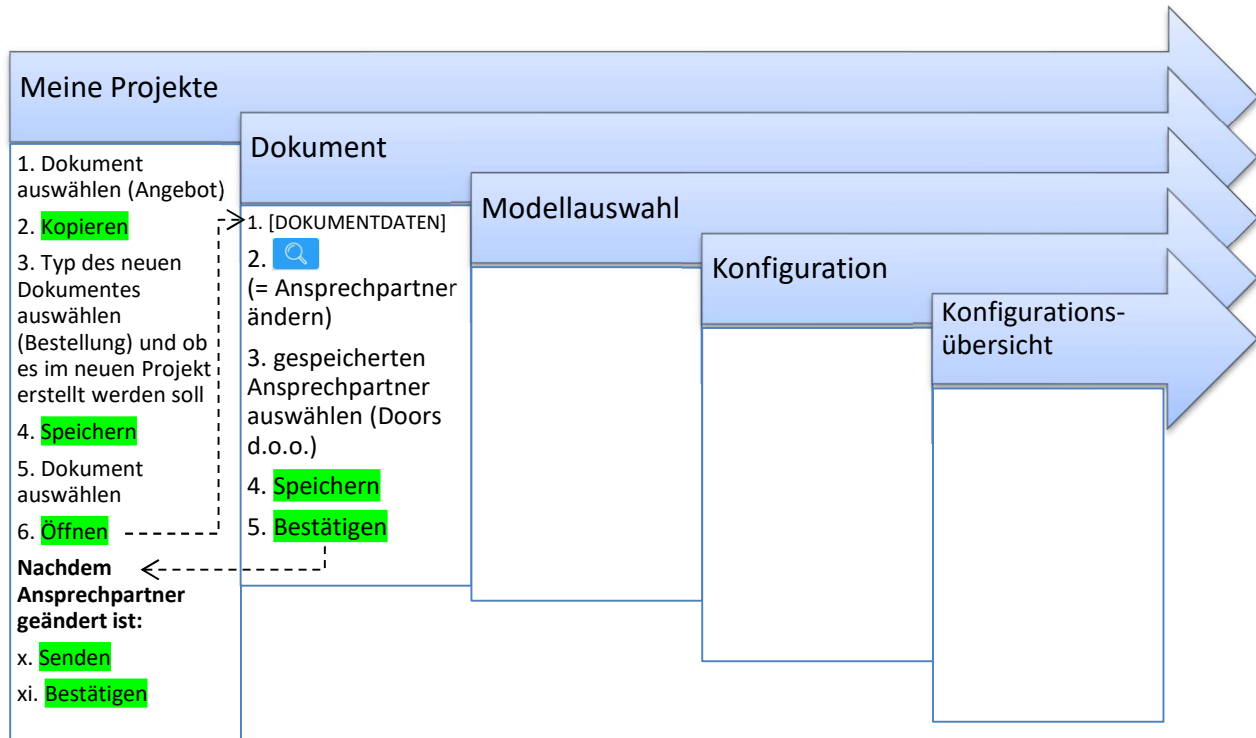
Meine Projekte

1. Dokument auswählen (Angebot)

2. Kopieren

3. Typ des neuen Dokumentes auswählen (Bestellung) und ob es im neuen Projekt erstellt werden soll

4. Speichern

5. Dokument auswählen

6. Öffnen

**Nachdem Ansprechpartner geändert ist:**

x. Senden

xi. Bestätigen

Dokument

1. [DOKUMENTDATEN]

2. (= Ansprechpartner ändern)

3. gespeicherten Ansprechpartner auswählen (Doors d.o.o.)

4. Speichern

5. Bestätigen

Modellauswahl

Konfiguration

Konfigurationsübersicht